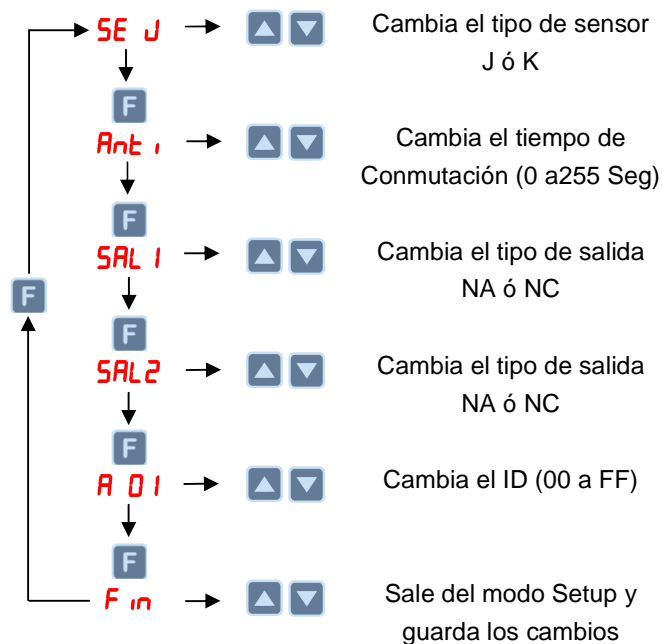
SE J → Cambia el tipo de sensor J ó K

F

Ant i → Cambia el tiempo de Conmutación (0 a255 Seg)

F

SAL 1 → Cambia el tipo de salida NA ó NC

F

SAL2 → Cambia el tipo de salida NA ó NC

F

A 01 → Cambia el ID (00 a FF)

F

F in → Sale del modo Setup y guarda los cambios

F